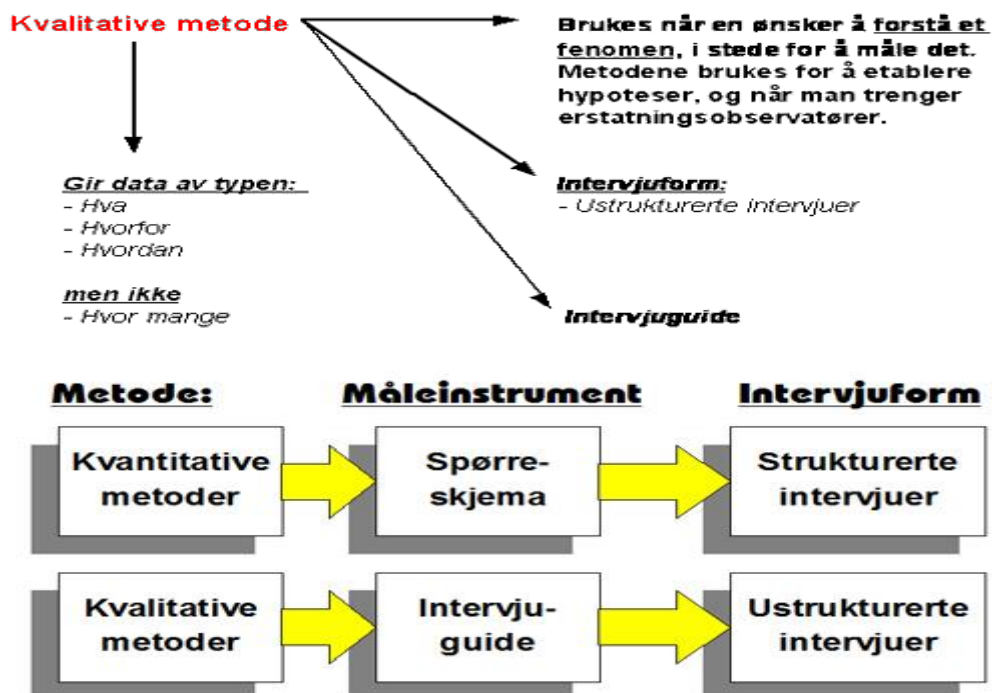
Kvalitative metode

Brukes når en ønsker å forstå et fenomen, i stede for å måle det. Metodene brukes for å etablere hypoteser, og når man trenger erstatningsobservatører.

Gir data av typen:
- Hva
- Hvorfor
- Hvordan

men ikke
- Hvor mange

Intervjuform:
- Ustrukturerte intervjuer

Intervjuguide

Metode:

Måleinstrument

Intervjuform

Kvantitative metoder

Spørreskjema

Strukturerte intervjuer

Kvalitative metoder

Intervjuguide

Ustrukturerte intervjuer